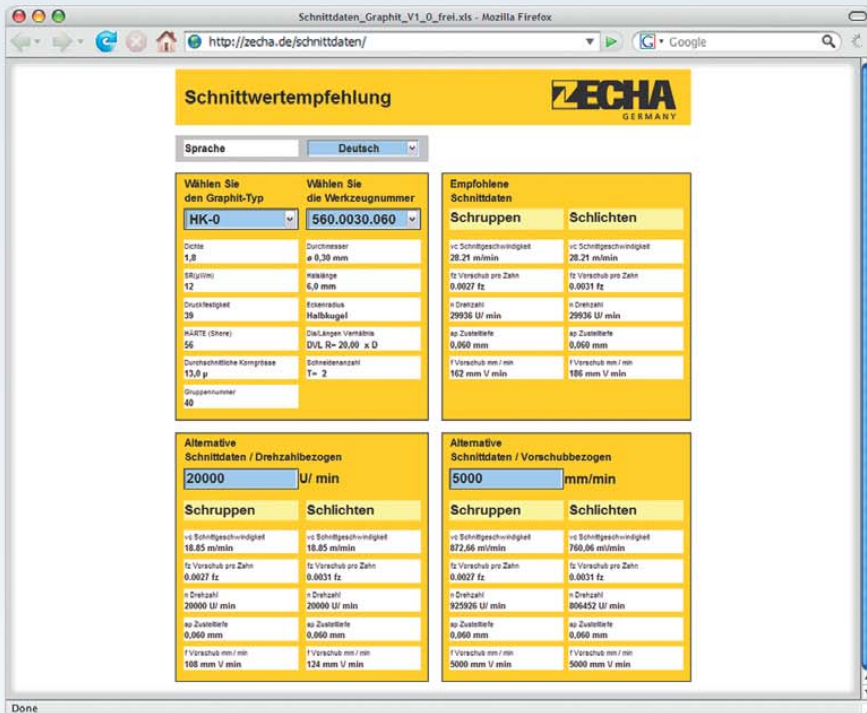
Schnittdaten_Graphit_V1_0_frei.xls - Mozilla Firefox

http://zecha.de/schnittdaten/

Google

Schnittwertempfehlung

ZECHA
GERMANY

Sprache
Deutsch

Wählen Sie
den Graphit-Typ
HK-0

Wählen Sie
die Werkzeugnummer
560.0030.060

Dichte
1,8

Durchmesser
ø 0,30 mm

SR(µΩm)
12

Halslänge
6,0 mm

Druckfestigkeit
39

Eckenradius
Halbkugel

HÄRTE (Shore)
56

Dia/Längen Verhältnis
DVL R= 20,00 x D

Durchschnittliche Korngrösse
13,0 µ

Schneidenanzahl
T= 2

Gruppennummer
40

Empfohlene
Schnittdaten

Schruppen
Schlichten

vc Schnittgeschwindigkeit
28.21 m/min

vc Schnittgeschwindigkeit
28.21 m/min

fz Vorschub pro Zahn
0.0027 fz

fz Vorschub pro Zahn
0.0031 fz

n Drehzahl
29936 U/ min

n Drehzahl
29936 U/ min

ap Zustelltiefe
0,060 mm

ap Zustelltiefe
0,060 mm

f Vorschub mm / min
162 mm \/ min

f Vorschub mm / min
186 mm \/ min

Alternative
Schnittdaten / Drehzahlbezogen
20000 U/ min

Schruppen
Schlichten

vc Schnittgeschwindigkeit
18.85 m/min

vc Schnittgeschwindigkeit
18.85 m/min

fz Vorschub pro Zahn
0.0027 fz

fz Vorschub pro Zahn
0.0031 fz

n Drehzahl
20000 U/ min

n Drehzahl
20000 U/ min

ap Zustelltiefe
0,060 mm

ap Zustelltiefe
0,060 mm

f Vorschub mm / min
108 mm \/ min

f Vorschub mm / min
124 mm \/ min

Alternative
Schnittdaten / Vorschubbezogen
5000 mm/min

Schruppen
Schlichten

vc Schnittgeschwindigkeit
872,66 m\/min

vc Schnittgeschwindigkeit
760,06 m\/min

fz Vorschub pro Zahn
0.0027 fz

fz Vorschub pro Zahn
0.0031 fz

n Drehzahl
925926 U/ min

n Drehzahl
806452 U/ min

ap Zustelltiefe
0,060 mm

ap Zustelltiefe
0,060 mm

f Vorschub mm / min
5000 mm \/ min

f Vorschub mm / min
5000 mm \/ min

Done